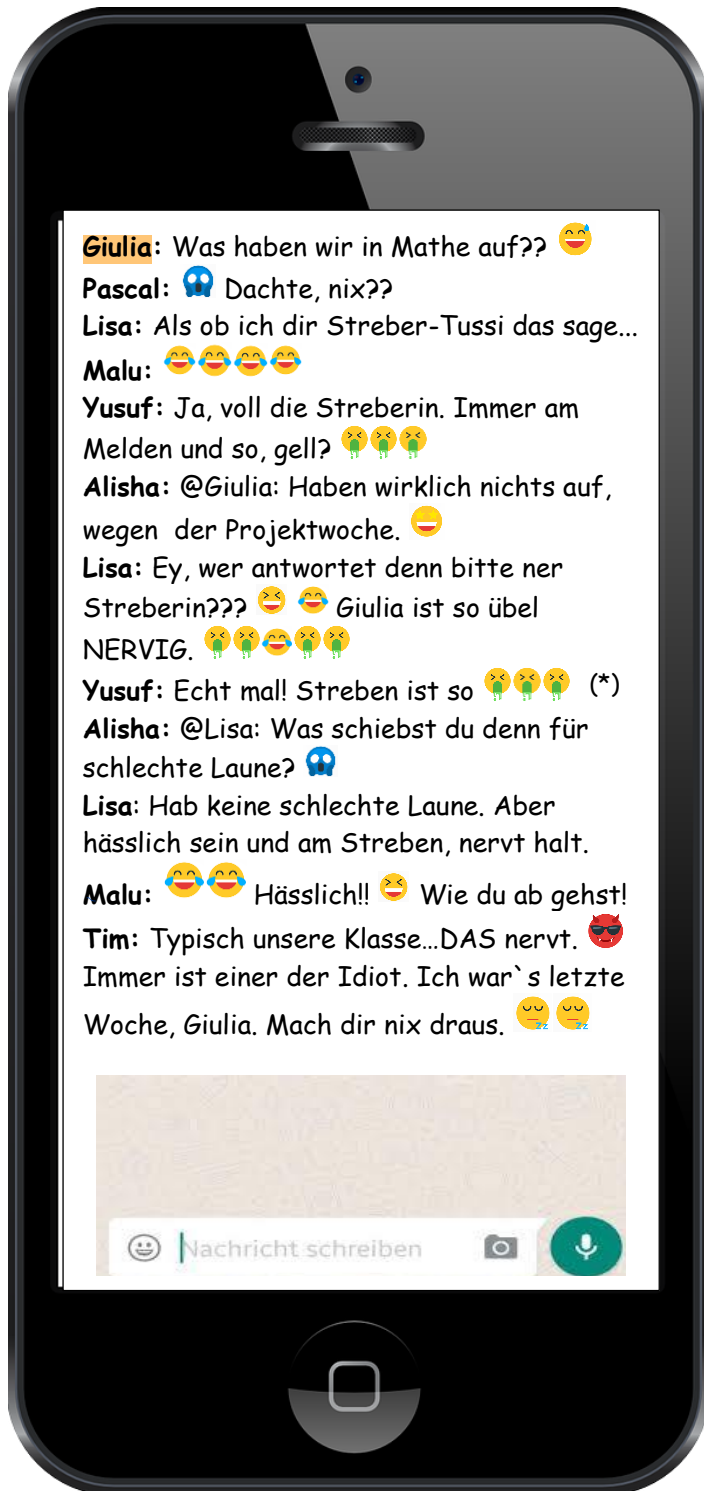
**Giulia**: Was haben wir in Mathe auf?? 😅
**Pascal:** 😱 Dachte, nix??
**Lisa:** Als ob ich dir Streber-Tussi das sage...
**Malu:** 😂😂😂😂
**Yusuf:** Ja, voll die Streberin. Immer am Melden und so, gell? 🤮🤮🤮
**Alisha:** @Giulia: Haben wirklich nichts auf, wegen der Projektwoche. 😄
**Lisa:** Ey, wer antwortet denn bitte ner Streberin??? 😆 😂 Giulia ist so übel NERVIG. 🤮🤮😂🤮🤮
**Yusuf:** Echt mal! Streben ist so 🤮🤮🤮 (*)
**Alisha:** @Lisa: Was schiebst du denn für schlechte Laune? 😱
**Lisa**: Hab keine schlechte Laune. Aber hässlich sein und am Streben, nervt halt.
**Malu:** 😂😂 Hässlich!! 😆 Wie du ab gehst!
**Tim:** Typisch unsere Klasse…DAS nervt. 😈 Immer ist einer der Idiot. Ich war`s letzte Woche, Giulia. Mach dir nix draus. 😴😴

Nachricht schreiben